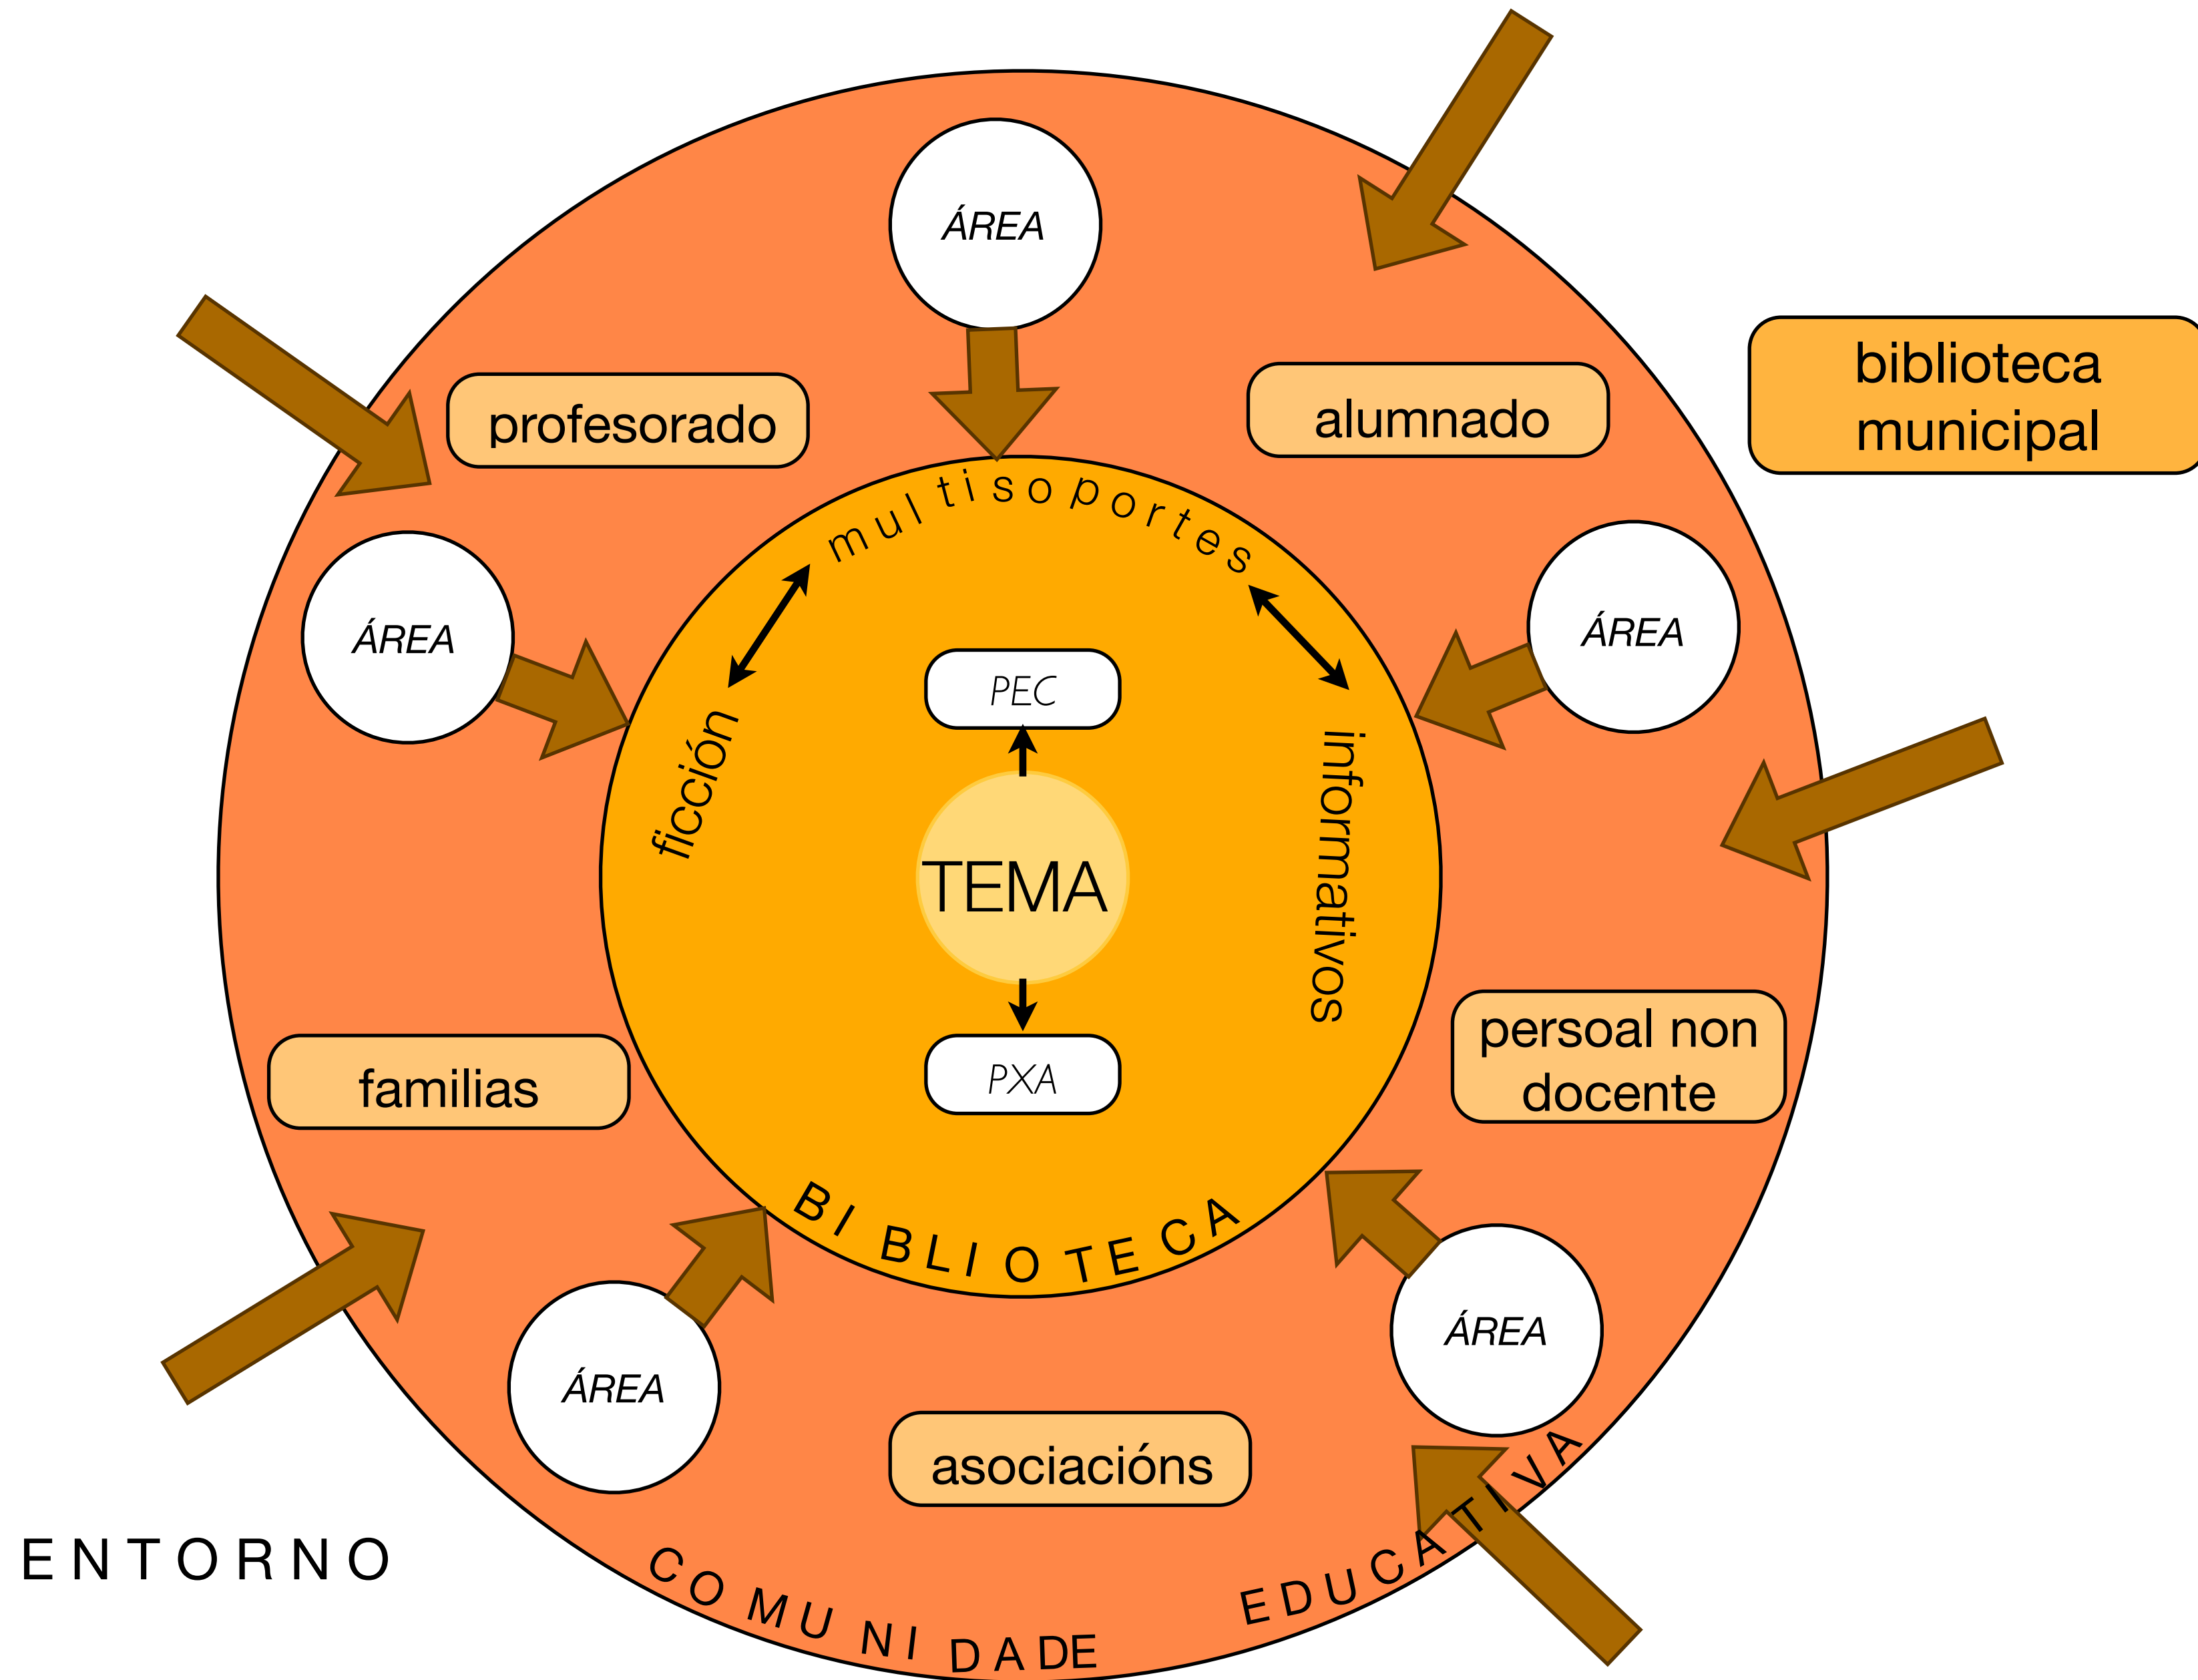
ÁREA

profesorado

alumnado

biblioteca municipal

multisoportes

ÁREA

ÁREA

PEC

ficción

informativos

TEMA

PXA

familias

persoal non docente

BIBLIOTECA

ÁREA

ÁREA

asociacións

ENTORNO

COMUNIDADE EDUCATIVA